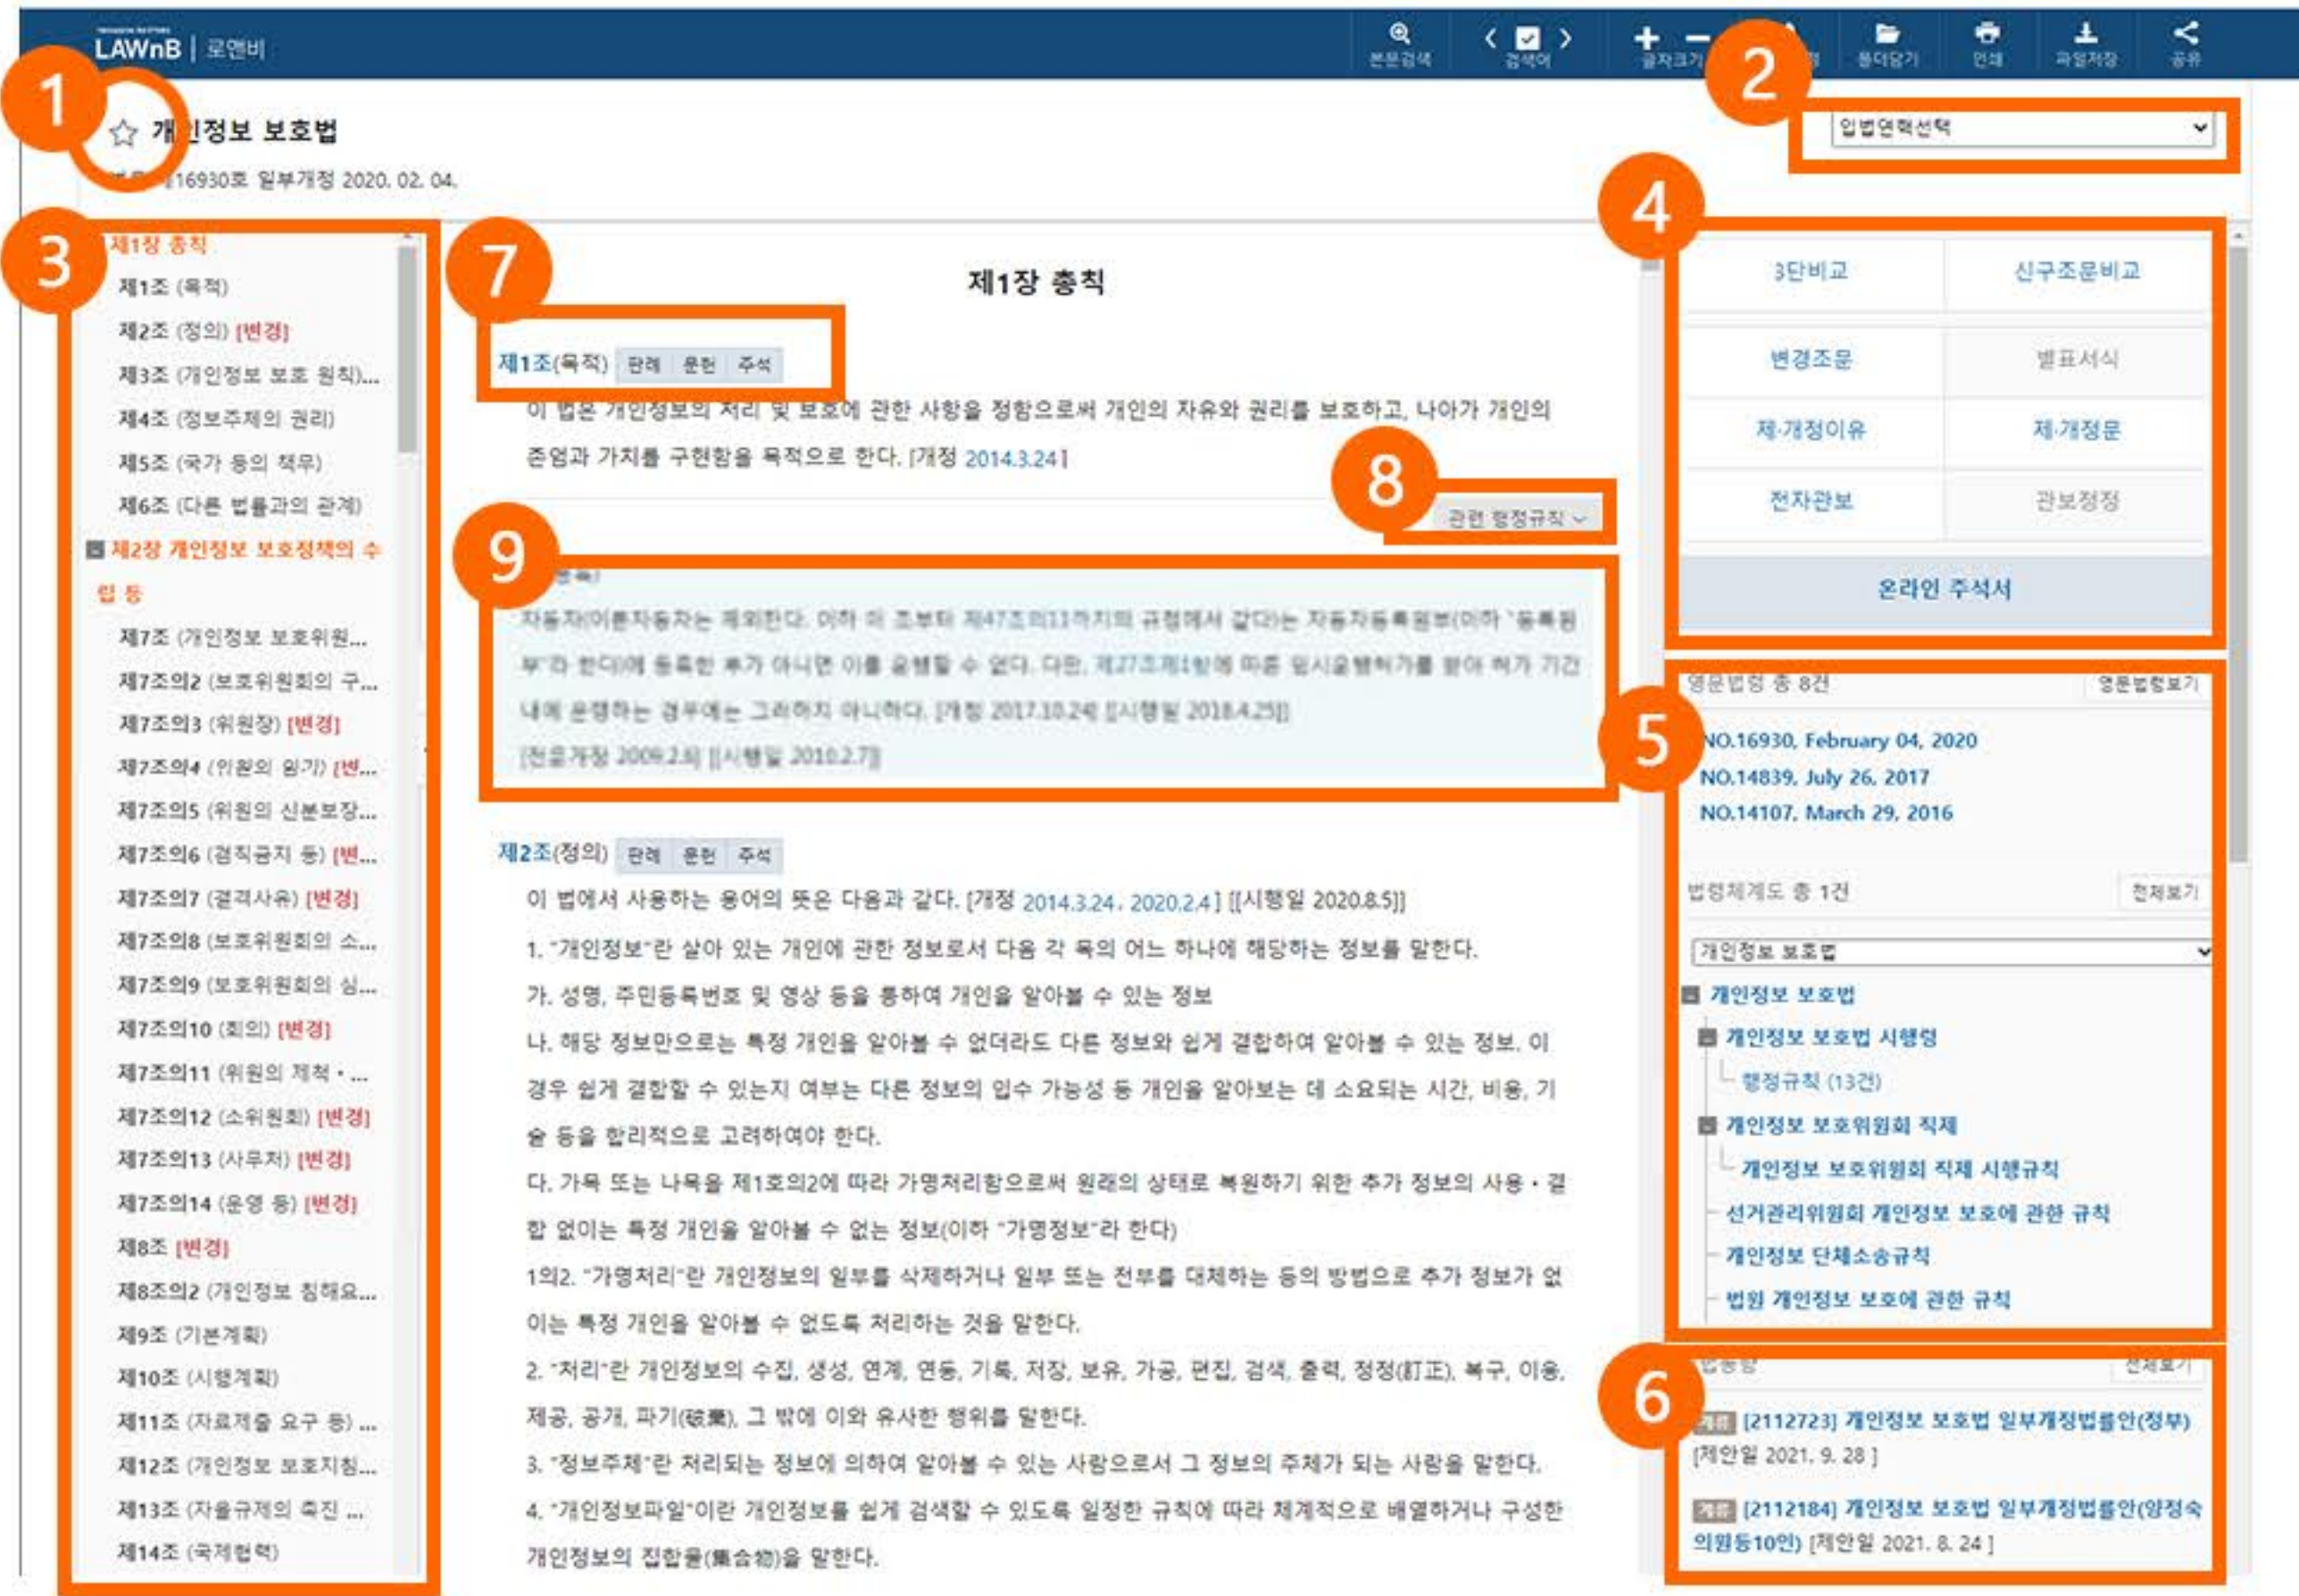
LAWnB | 로앤비

본문검색 검색어 글자크기 폴더담기 인쇄 파일저장 공유

1

2

개인정보 보호법

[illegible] 제16930호 일부개정 2020. 02. 04.

입법연혁선택

3

제1장 총칙
제1조 (목적)
제2조 (정의) [변경]
제3조 (개인정보 보호 원칙)...
제4조 (정보주체의 권리)
제5조 (국가 등의 책무)
제6조 (다른 법률과의 관계)
제2장 개인정보 보호정책의 수립 등
제7조 (개인정보 보호위원...
제7조의2 (보호위원회의 구...
제7조의3 (위원장) [변경]
제7조의4 (위원의 임기) [변...
제7조의5 (위원의 신분보장...
제7조의6 (겸직금지 등) [변...
제7조의7 (결격사유) [변경]
제7조의8 (보호위원회의 소...
제7조의9 (보호위원회의 심...
제7조의10 (회의) [변경]
제7조의11 (위원의 제척・...
제7조의12 (소위원회) [변경]
제7조의13 (사무처) [변경]
제7조의14 (운영 등) [변경]
제8조 [변경]
제8조의2 (개인정보 침해요...
제9조 (기본계획)
제10조 (시행계획)
제11조 (자료제출 요구 등) ...
제12조 (개인정보 보호지침...
제13조 (자율규제의 촉진 ...
제14조 (국제협력)

7

제1장 총칙

제1조(목적) 판례 문헌 주석

이 법은 개인정보의 처리 및 보호에 관한 사항을 정함으로써 개인의 자유와 권리를 보호하고, 나아가 개인의 존엄과 가치를 구현함을 목적으로 한다. [개정 2014.3.24]

8

관련 행정규칙

9

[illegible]
자동차(이륜자동차는 제외한다. 이하 이 조부터 제47조의11까지의 규정에서 같다)는 자동차등록원부(이하 "등록원부"라 한다)에 등록한 후가 아니면 이를 운행할 수 없다. 다만, 제27조제1항에 따른 임시운행허가를 받아 허가 기간 내에 운행하는 경우에는 그러하지 아니하다. [개정 2017.10.24] [[시행일 2018.4.25]]
[전문개정 2009.2.6] [[시행일 2010.2.7]]

제2조(정의) 판례 문헌 주석

이 법에서 사용하는 용어의 뜻은 다음과 같다. [개정 2014.3.24, 2020.2.4] [[시행일 2020.8.5]]

1. "개인정보"란 살아 있는 개인에 관한 정보로서 다음 각 목의 어느 하나에 해당하는 정보를 말한다.

가. 성명, 주민등록번호 및 영상 등을 통하여 개인을 알아볼 수 있는 정보

나. 해당 정보만으로는 특정 개인을 알아볼 수 없더라도 다른 정보와 쉽게 결합하여 알아볼 수 있는 정보. 이 경우 쉽게 결합할 수 있는지 여부는 다른 정보의 입수 가능성 등 개인을 알아보는 데 소요되는 시간, 비용, 기술 등을 합리적으로 고려하여야 한다.

다. 가목 또는 나목을 제1호의2에 따라 가명처리함으로써 원래의 상태로 복원하기 위한 추가 정보의 사용・결합 없이는 특정 개인을 알아볼 수 없는 정보(이하 "가명정보"라 한다)

1의2. "가명처리"란 개인정보의 일부를 삭제하거나 일부 또는 전부를 대체하는 등의 방법으로 추가 정보가 없이는 특정 개인을 알아볼 수 없도록 처리하는 것을 말한다.

2. "처리"란 개인정보의 수집, 생성, 연계, 연동, 기록, 저장, 보유, 가공, 편집, 검색, 출력, 정정(訂正), 복구, 이용, 제공, 공개, 파기(破棄), 그 밖에 이와 유사한 행위를 말한다.

3. "정보주체"란 처리되는 정보에 의하여 알아볼 수 있는 사람으로서 그 정보의 주체가 되는 사람을 말한다.

4. "개인정보파일"이란 개인정보를 쉽게 검색할 수 있도록 일정한 규칙에 따라 체계적으로 배열하거나 구성한 개인정보의 집합물(集合物)을 말한다.

4

| 3단비교 | 신구조문비교 |
|---|---|
| 변경조문 | 별표서식 |
| 제·개정이유 | 제·개정문 |
| 전자관보 | 관보정정 |

온라인 주석서

5

영문법령 총 8건 영문법령보기

NO.16930, February 04, 2020
NO.14839, July 26, 2017
NO.14107, March 29, 2016

법령체계도 총 1건 전체보기

개인정보 보호법

개인정보 보호법
개인정보 보호법 시행령
행정규칙 (13건)
개인정보 보호위원회 직제
개인정보 보호위원회 직제 시행규칙
선거관리위원회 개인정보 보호에 관한 규칙
개인정보 단체소송규칙
법원 개인정보 보호에 관한 규칙

6

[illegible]입법동향 전체보기

계류 [2112723] 개인정보 보호법 일부개정법률안(정부) [제안일 2021. 9. 28 ]

계류 [2112184] 개인정보 보호법 일부개정법률안(양정숙의원등10인) [제안일 2021. 8. 24 ]